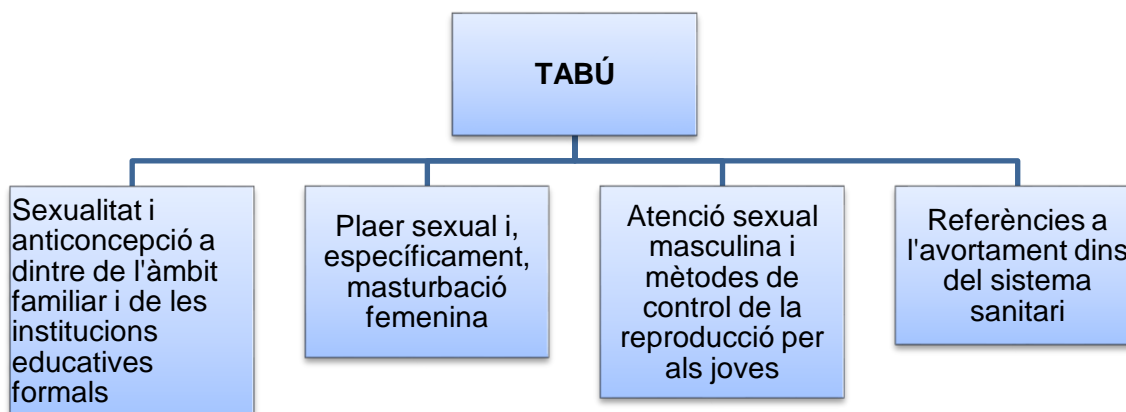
TABÚ

Sexualitat i anticoncepció a dintre de l'àmbit familiar i de les institucions educatives formals

Plaer sexual i, específicament, masturbació femenina

Atenció sexual masculina i mètodes de control de la reproducció per als joves

Referències a l'avortament dins del sistema sanitari